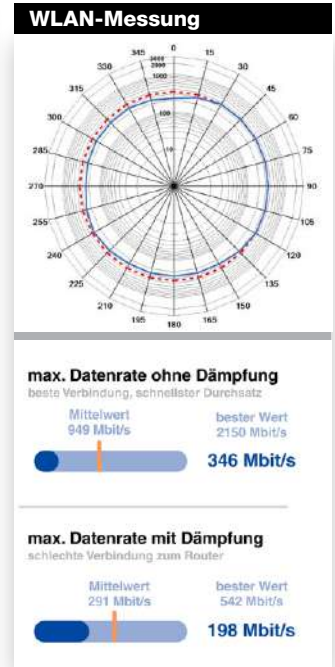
WLAN-Messung

0
15
30
45
60
75
90
105
120
135
150
165
180
195
210
225
240
255
270
285
300
315
330
345
3000
2000
1000
100
10

max. Datenrate ohne Dämpfung
beste Verbindung, schnellster Durchsatz

Mittelwert
949 Mbit/s

bester Wert
2150 Mbit/s

346 Mbit/s

max. Datenrate mit Dämpfung
schlechte Verbindung zum Router

Mittelwert
291 Mbit/s

bester Wert
542 Mbit/s

198 Mbit/s